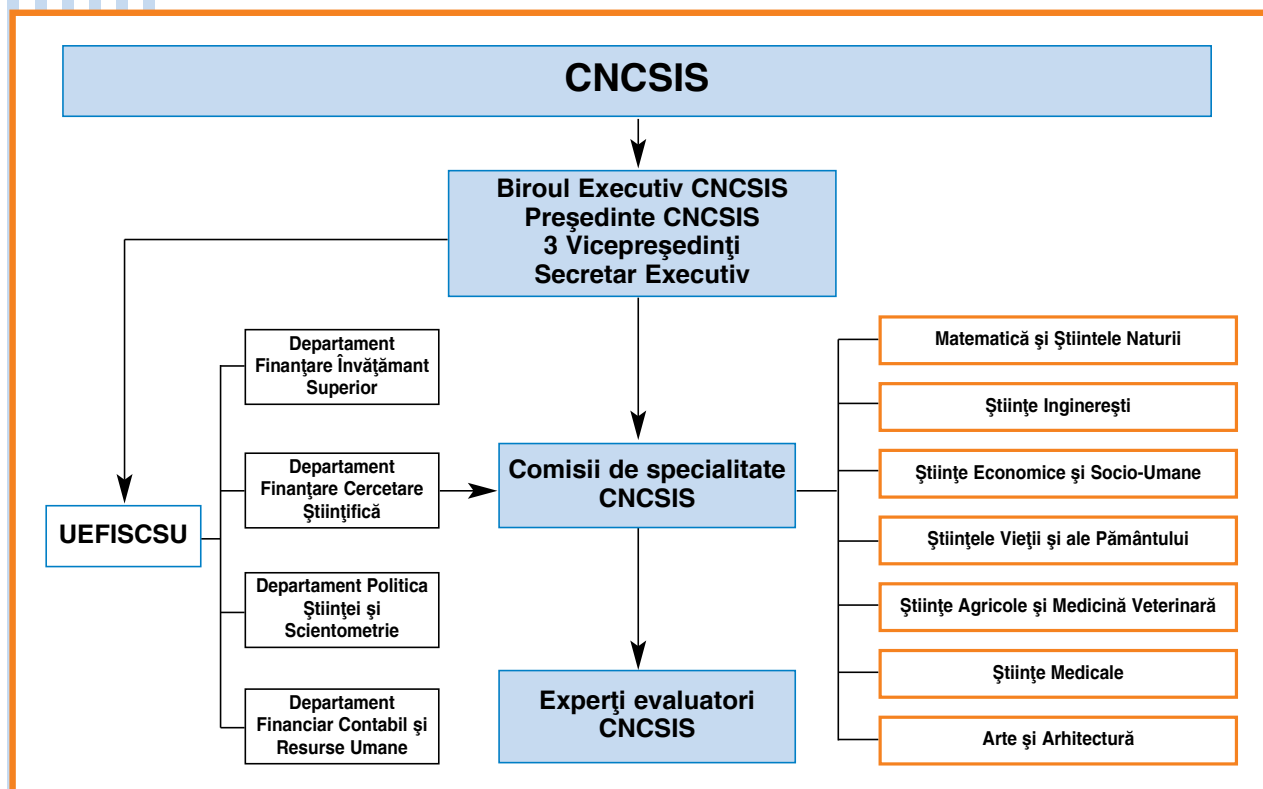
CNCSIS

Biroul Executiv CNCSIS
Preşedinte CNCSIS
3 Vicepreşedinţi
Secretar Executiv

UEFISCSU

Departament Finanţare Învăţămant Superior

Departament Finanţare Cercetare Ştiinţifică

Departament Politica Ştiinţei şi Scientometrie

Departament Financiar Contabil şi Resurse Umane

Comisii de specialitate CNCSIS

Experţi evaluatori CNCSIS

Matematică şi Ştiintele Naturii

Ştiinţe Inginereşti

Ştiinţe Economice şi Socio-Umane

Ştiinţele Vieţii şi ale Pământului

Ştiinţe Agricole şi Medicină Veterinară

Ştiinţe Medicale

Arte şi Arhitectură